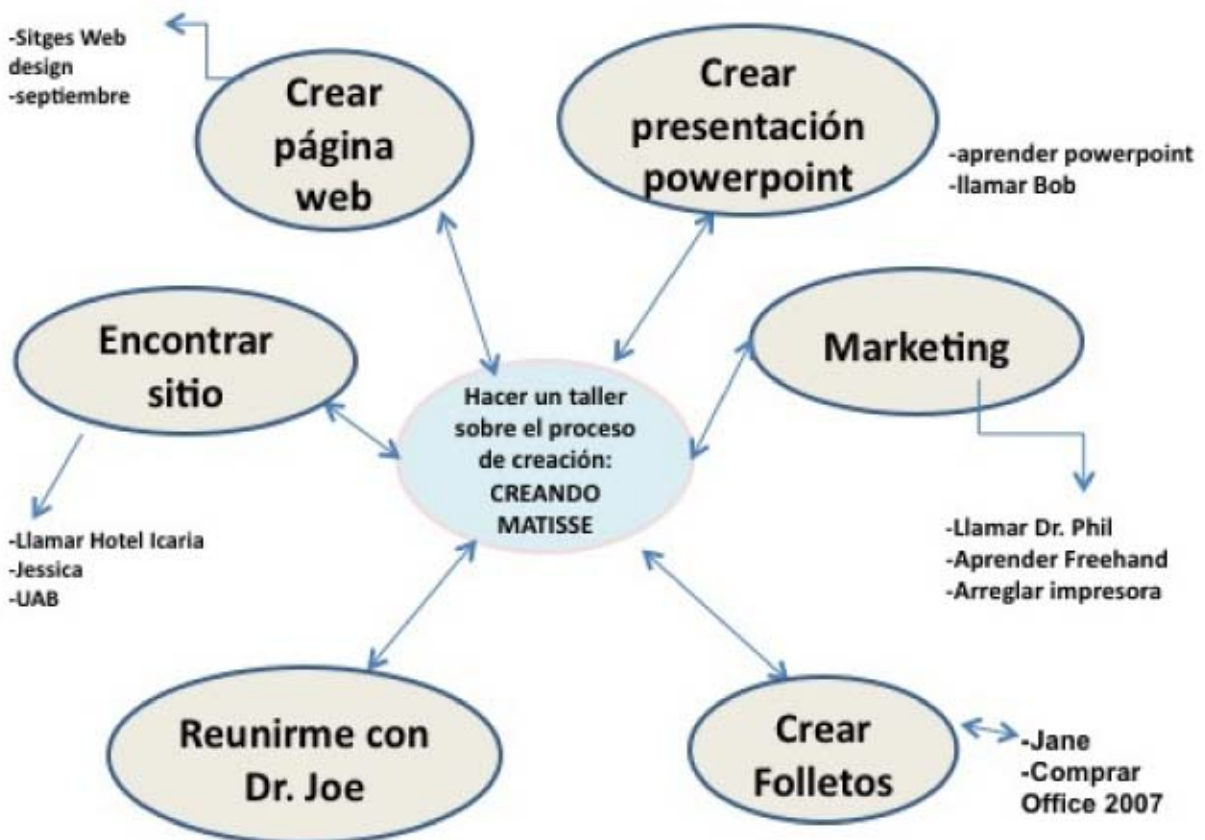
-Sitges Web design
-septiembre

Crear página web

Crear presentación powerpoint

-aprender powerpoint
-llamar Bob

Encontrar sitio

Marketing

Hacer un taller sobre el proceso de creación: CREANDO MATISSE

-Llamar Hotel Icaria
-Jessica
-UAB

-Llamar Dr. Phil
-Aprender Freehand
-Arreglar impresora

Reunirme con Dr. Joe

Crear Folletos

-Jane
-Comprar Office 2007